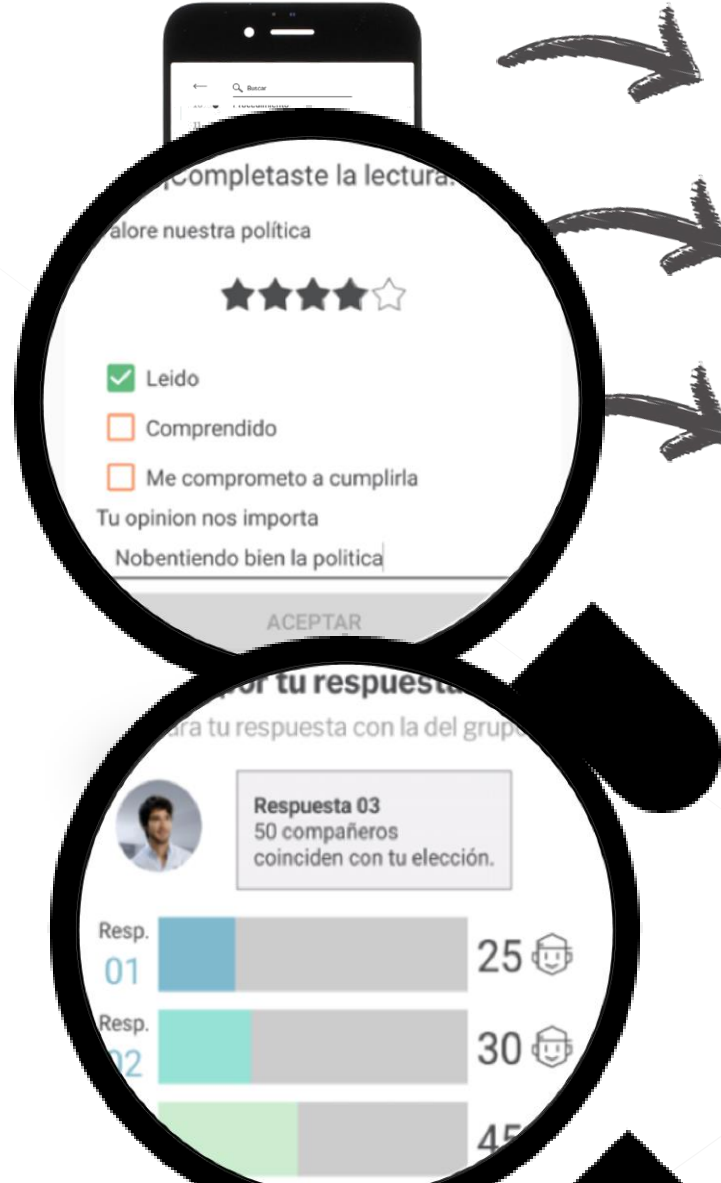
Buscar

¡Completaste la lectura!

alore nuestra política

Leido

Comprendido

Me comprometo a cumplirla

Tu opinion nos importa

Nobentiendo bien la politica

ACEPTAR

por tu respuesta

ara tu respuesta con la del grupo

Respuesta 03
50 compañeros coinciden con tu elección.

Resp. 01 25

Resp. 02 30

45